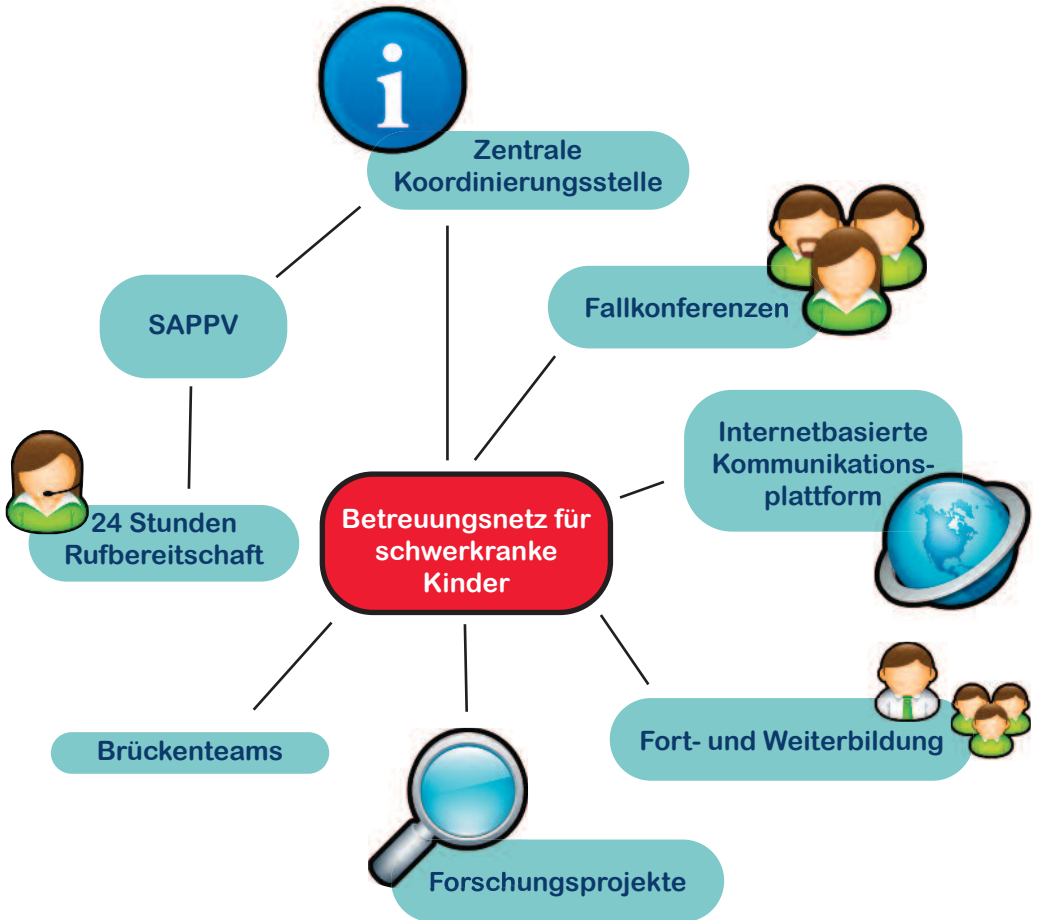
i

Zentrale Koordinierungsstelle

SAPPV

Fallkonferenzen

Internetbasierte Kommunikationsplattform

24 Stunden Rufbereitschaft

Betreuungsnetz für schwerkranke Kinder

Brückenteams

Fort- und Weiterbildung

Forschungsprojekte